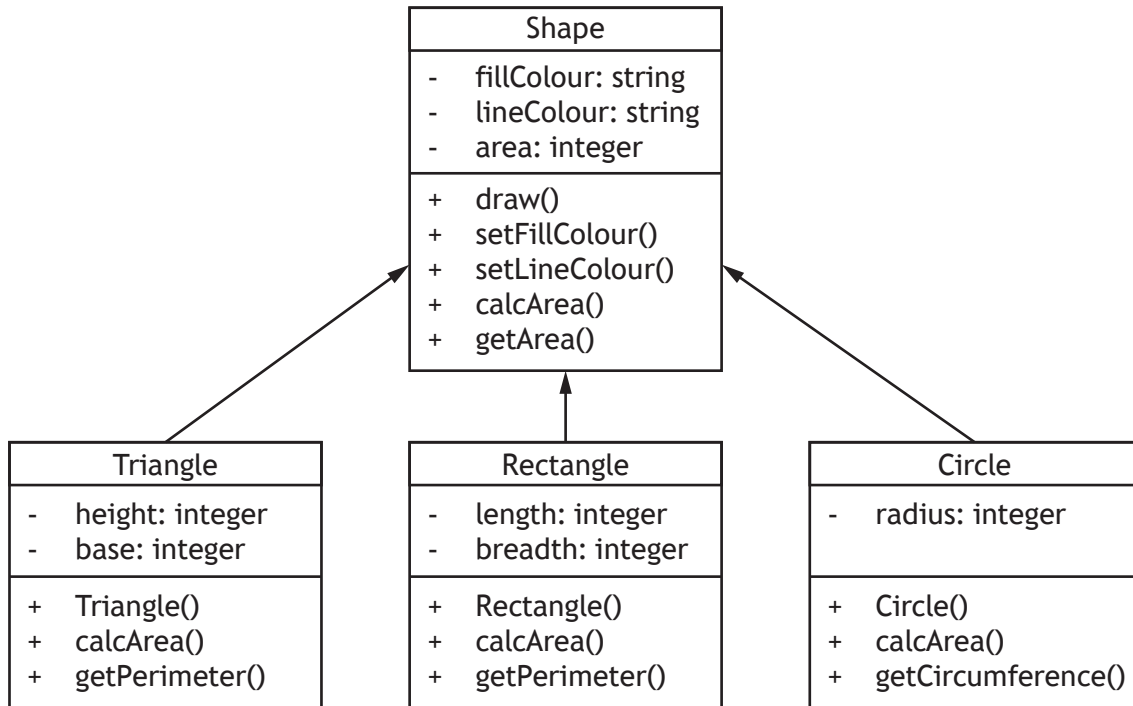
Shape

- fillColour: string
- lineColour: string
- area: integer

+ draw()
+ setFillColour()
+ setLineColour()
+ calcArea()
+ getArea()

Triangle

- height: integer
- base: integer

+ Triangle()
+ calcArea()
+ getPerimeter()

Rectangle

- length: integer
- breadth: integer

+ Rectangle()
+ calcArea()
+ getPerimeter()

Circle

- radius: integer

+ Circle()
+ calcArea()
+ getCircumference()